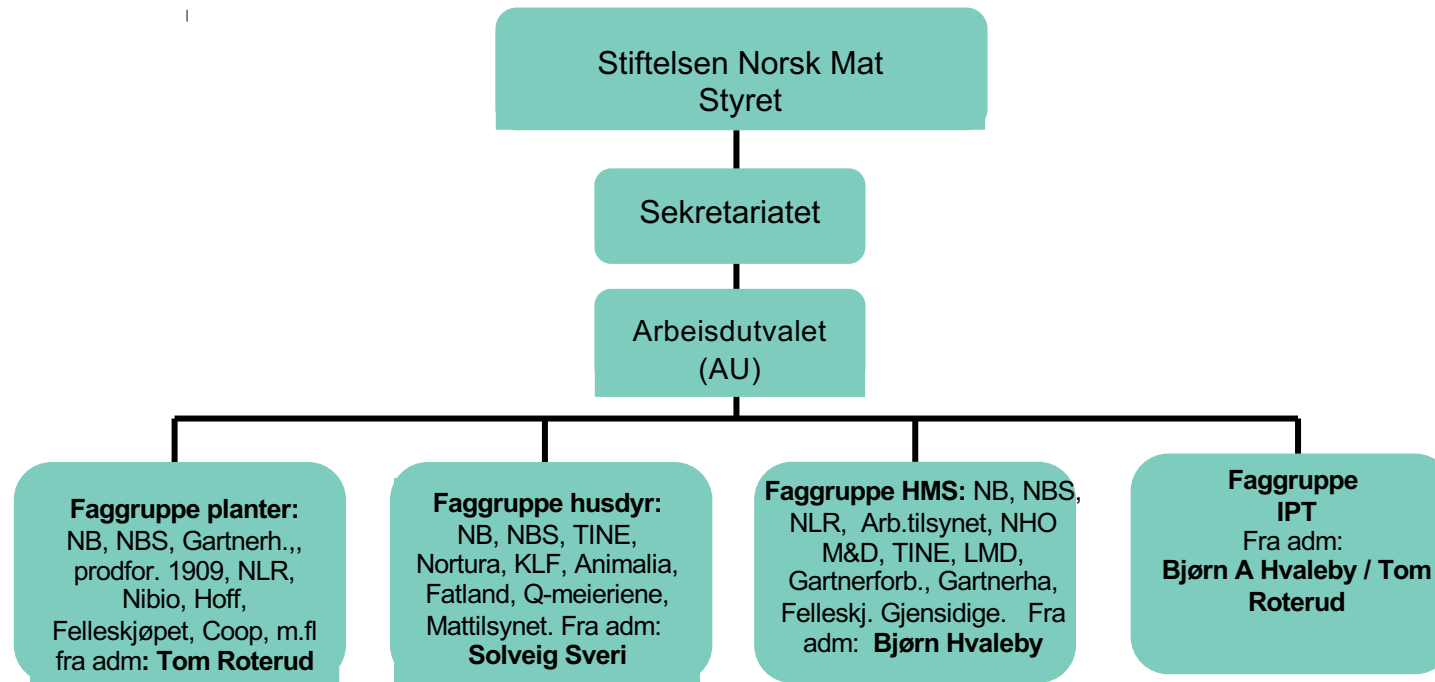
Stiftelsen Norsk Mat
Styret

Sekretariatet

Arbeisdutvalet
(AU)

**Faggruppe planter:** NB, NBS, Gartnerh.,, prodfor. 1909, NLR, Nibio, Hoff, Felleskjøpet, Coop, m.fl fra adm**: Tom Roterud**

**Faggruppe husdyr:** NB, NBS, TINE, Nortura, KLF, Animalia, Fatland, Q-meieriene, Mattilsynet. Fra adm: **Solveig Sveri**

**Faggruppe HMS:** NB, NBS, NLR, Arb.tilsynet, NHO M&D, TINE, LMD, Gartnerforb., Gartnerha, Felleskj. Gjensidige. Fra adm: **Bjørn Hvaleby**

**Faggruppe IPT**
Fra adm:
**Bjørn A Hvaleby / Tom Roterud**